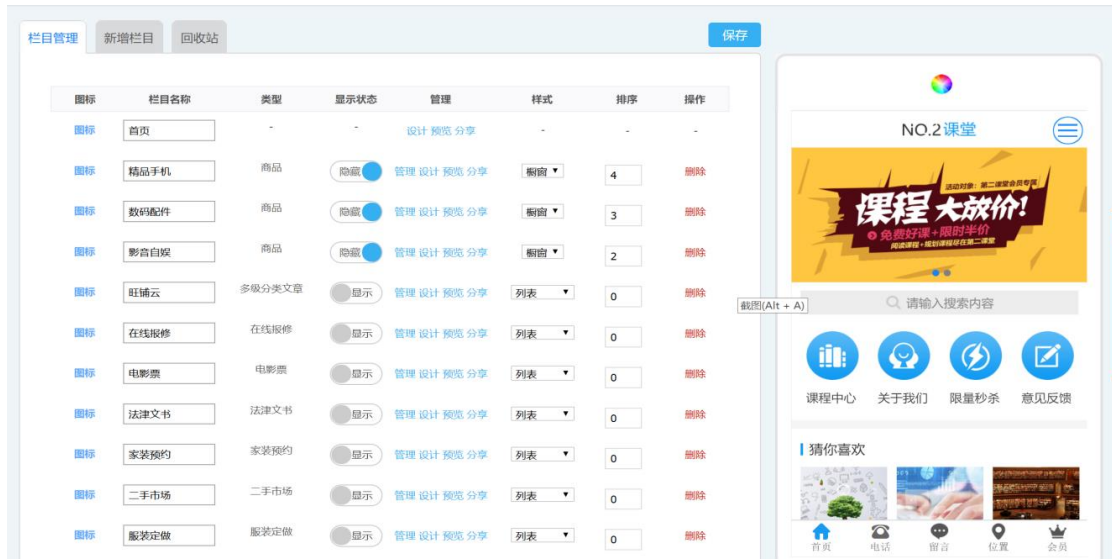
栏目管理 新增栏目 回收站

保存

| 图标 | 栏目名称 | 类型 | 显示状态 | 管理 | 样式 | 排序 | 操作 |
|---|---|---|---|---|---|---|---|
| 图标 | 首页 | - | - | 设计 预览 分享 | - | - | - |
| 图标 | 精品手机 | 商品 | 隐藏 | 管理 设计 预览 分享 | 橱窗 | 4 | 删除 |
| 图标 | 数码配件 | 商品 | 隐藏 | 管理 设计 预览 分享 | 橱窗 | 3 | 删除 |
| 图标 | 影音自娱 | 商品 | 隐藏 | 管理 设计 预览 分享 | 橱窗 | 2 | 删除 |
| 图标 | 旺铺云 | 多级分类文章 | 显示 | 管理 设计 预览 分享 | 列表 | 0 | 删除 |
| 图标 | 在线报修 | 在线报修 | 显示 | 管理 设计 预览 分享 | 列表 | 0 | 删除 |
| 图标 | 电影票 | 电影票 | 显示 | 管理 设计 预览 分享 | 列表 | 0 | 删除 |
| 图标 | 法津文书 | 法津文书 | 显示 | 管理 设计 预览 分享 | 列表 | 0 | 删除 |
| 图标 | 家装预约 | 家装预约 | 显示 | 管理 设计 预览 分享 | 列表 | 0 | 删除 |
| 图标 | 二手市场 | 二手市场 | 显示 | 管理 设计 预览 分享 | 列表 | 0 | 删除 |
| 图标 | 服装定做 | 服装定做 | 显示 | 管理 设计 预览 分享 | 列表 | 0 | 删除 |

截图(Alt + A)

NO.2课堂

活动对象：第二课堂会员专属
课程 大放价!
免费好课+限时半价
阅读课程+规划课程尽在第二课堂

请输入搜索内容

课程中心 关于我们 限量秒杀 意见反馈

猜你喜欢

首页 电话 留言 位置 会员